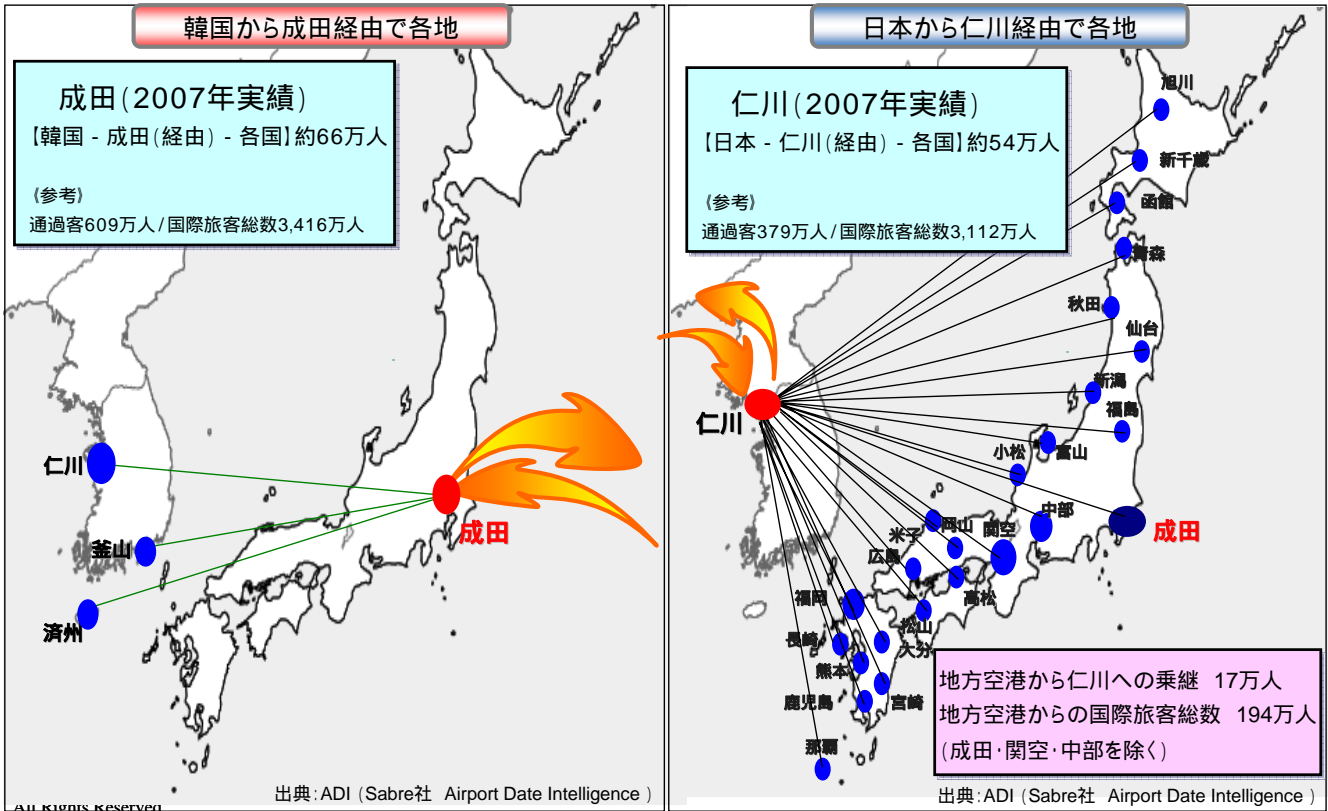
韓国から成田経由で各地

成田（2007年実績）
【韓国 - 成田（経由） - 各国】約66万人

《参考》
通過客609万人 / 国際旅客総数3,416万人

仁川
釜山
済州
成田

All Rights Reserved
出典：ADI（Sabre社 Airport Date Intelligence）

日本から仁川経由で各地

仁川（2007年実績）
【日本 - 仁川（経由） - 各国】約54万人

《参考》
通過客379万人 / 国際旅客総数3,112万人

旭川
新千歳
函館
青森
秋田
仙台
新潟
福島
小松
富山
仁川
中部
成田
米子
岡山
関空
広島
高松
福岡
松山
長崎
大分
熊本
宮崎
鹿児島
那覇

地方空港から仁川への乗継 17万人
地方空港からの国際旅客総数 194万人
（成田・関空・中部を除く）

出典：ADI（Sabre社 Airport Date Intelligence）